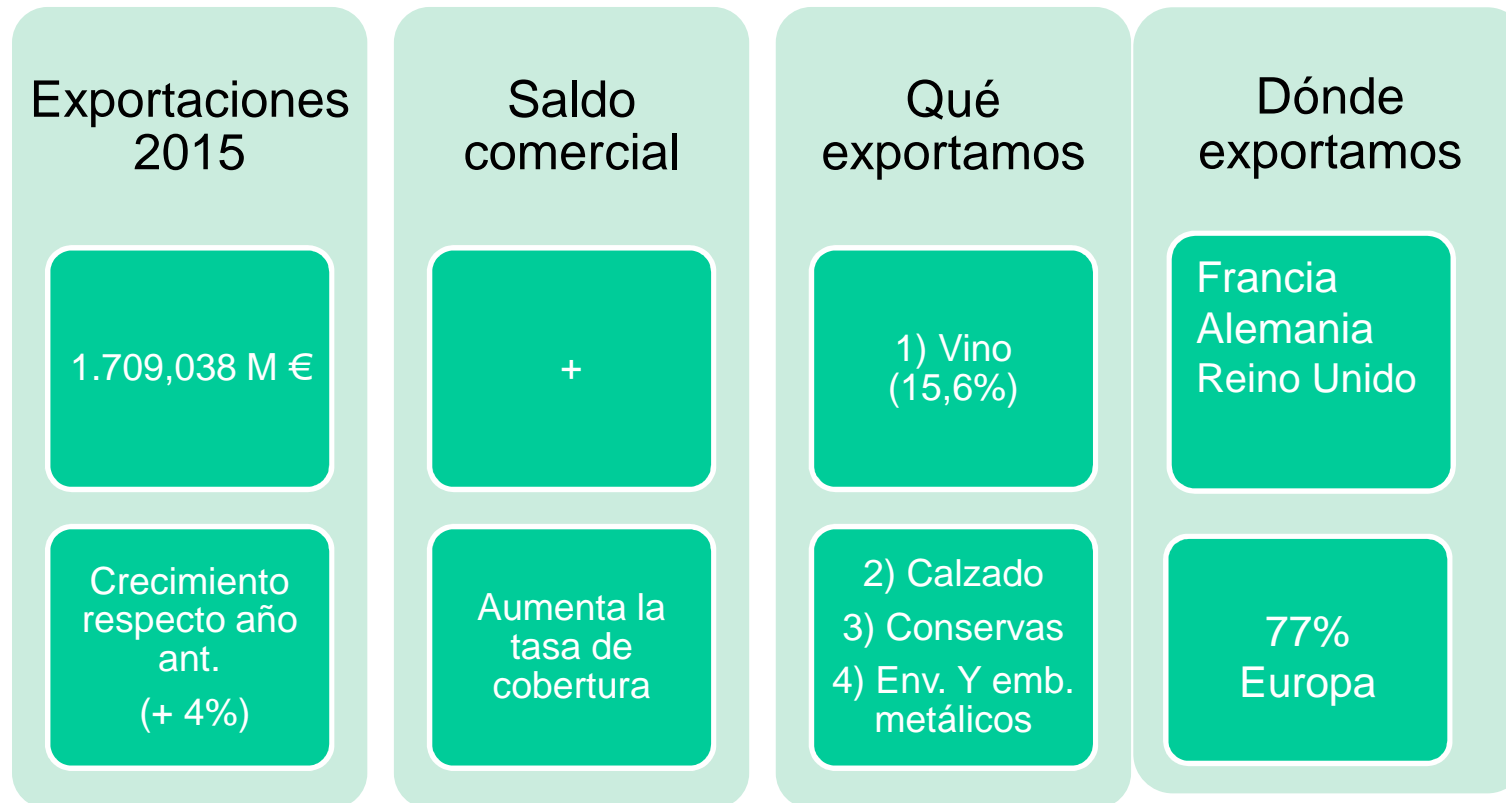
Exportaciones 2015

1.709,038 M €

Crecimiento respecto año ant.

(+ 4%)

Saldo comercial

+

Aumenta la tasa de cobertura

Qué exportamos

1) Vino (15,6%)

2) Calzado

3) Conservas

4) Env. Y emb. metálicos

Dónde exportamos

Francia
Alemania
Reino Unido

77% Europa